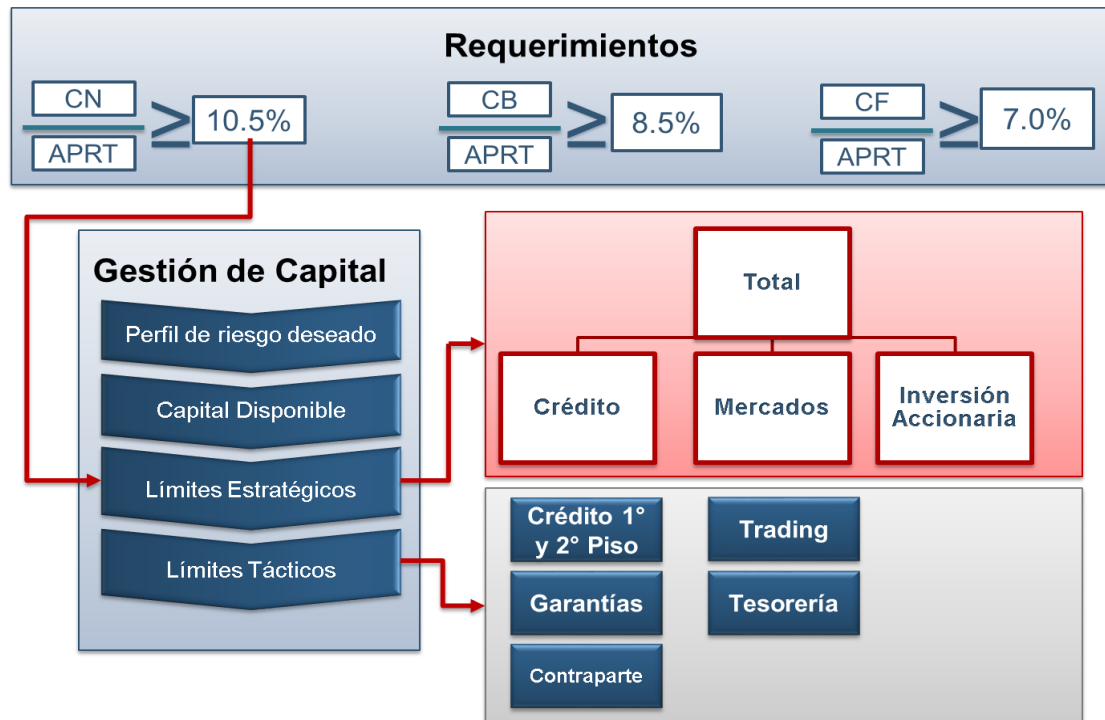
Requerimientos

$\frac{CN}{APRT} \geq$ 10.5%

$\frac{CB}{APRT} \geq$ 8.5%

$\frac{CF}{APRT} \geq$ 7.0%

Gestión de Capital

Perfil de riesgo deseado

Capital Disponible

Límites Estratégicos

Límites Tácticos

Total

Crédito

Mercados

Inversión Accionaria

Crédito 1° y 2° Piso

Trading

Garantías

Tesorería

Contraparte